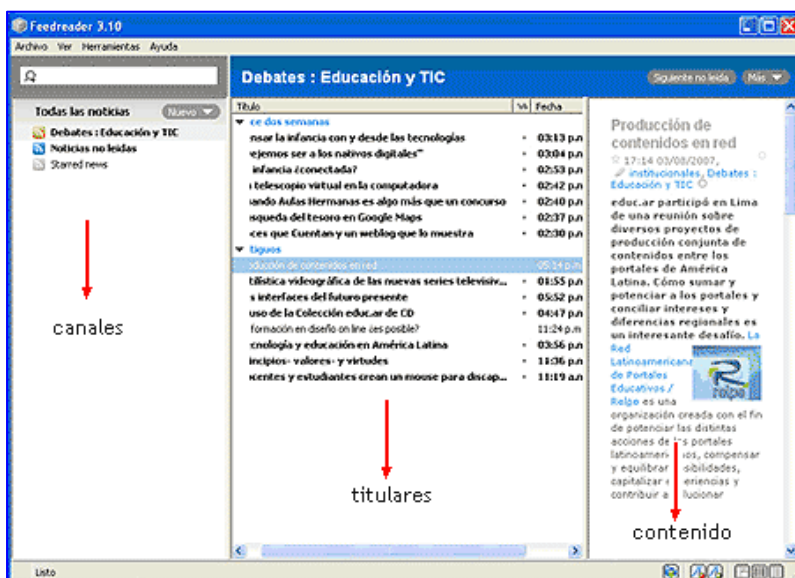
Feedreader 3.10

Archivo Ver Herramientas Ayuda

Debates : Educación y TIC

Siguiente no leída Más

Todas las noticias Nuevo

Debates : Educación y TIC
Noticias no leídas
Starred news

| Título | Fecha |
|---|---|
| ce dos semanas | |
| nsar la infancia con y desde las tecnologías | 03:13 p.n |
| dejemos ser a los nativos digitales" | 03:04 p.n |
| infancia ¿conectada? | 02:53 p.n |
| telescopio virtual en la computadora | 02:42 p.n |
| ando Aulas Hermanas es algo más que un concurso | 02:40 p.n |
| squeda del tesoro en Google Maps | 02:37 p.n |
| ces que Cuentan y un weblog que lo muestra | 02:30 p.n |
| tiguos | |
| oducción de contenidos en red | 05:14 p.n |
| tilística videográfica de las nuevas series televisiv... | 01:55 p.n |
| s interfaces del futuro presente | 05:52 p.n |
| uso de la Colección educ.ar de CD | 04:47 p.n |
| formación en diseño on line ¿es posible? | 11:24 p.n |
| cnología y educación en América Latina | 03:56 p.n |
| incipios- valores- y virtudes | 11:36 p.n |
| centes y estudiantes crean un mouse para discap... | 11:19 a.n |

Producción de contenidos en red

17:14 03/08/2007, institucionales, Debates : Educación y TIC

educ.ar participó en Lima de una reunión sobre diversos proyectos de producción conjunta de contenidos entre los portales de América Latina. Cómo sumar y potenciar a los portales y conciliar intereses y diferencias regionales es un interesante desafío. La Red Latinoamericana de Portales Educativos / Relpe es una organización creada con el fin de potenciar las distintas acciones de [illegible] portales latinoameri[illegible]os, compensar y equilibrar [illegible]sibilidades, capitalizar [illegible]riencias y contribuir a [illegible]ucionar

relpe

canales

titulares

contenido

Listo